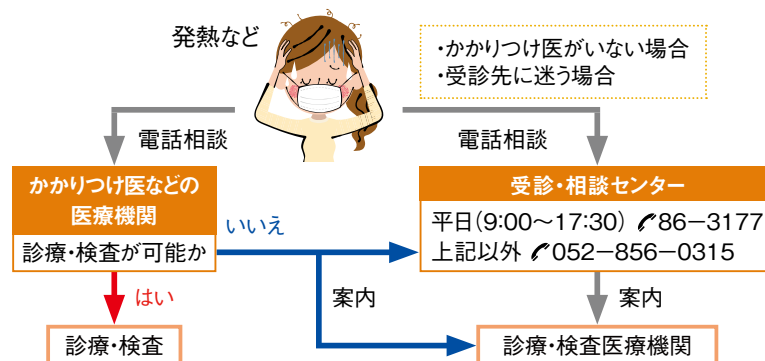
発熱など

・かかりつけ医がいない場合
・受診先に迷う場合

電話相談

電話相談

かかりつけ医などの医療機関

診療・検査が可能か

いいえ

はい

診療・検査

受診・相談センター

平日(9:00～17:30) ✆86－3177
上記以外 ✆052－856－0315

案内

案内

診療・検査医療機関